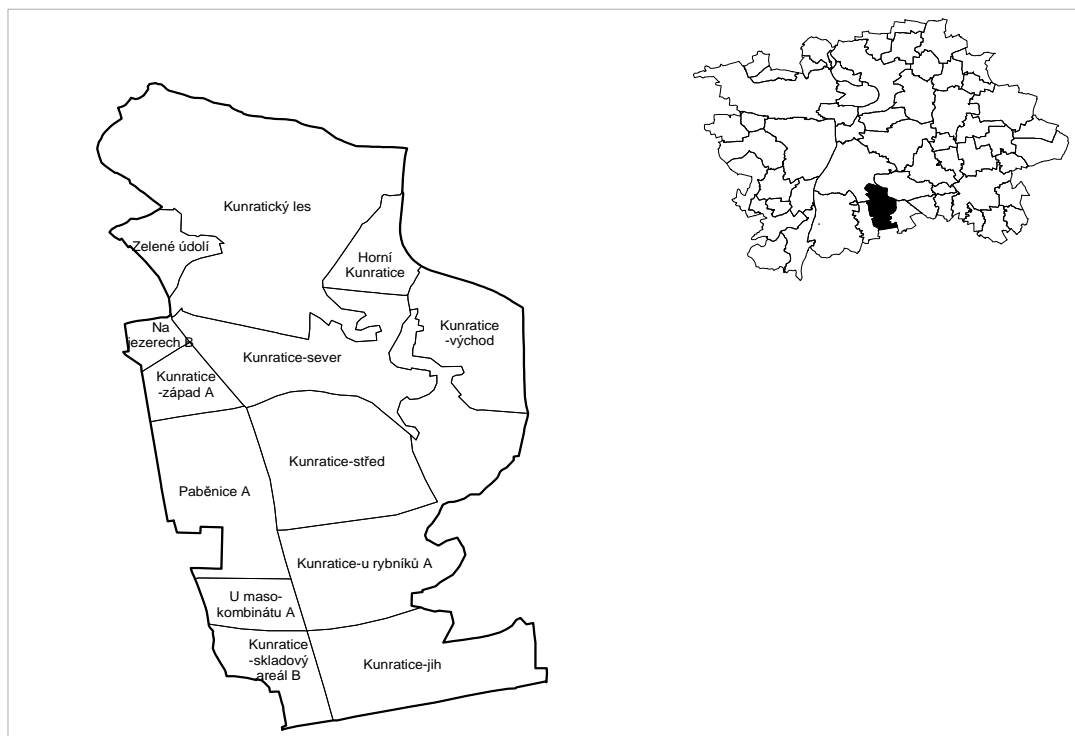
Kunratický les

Zelené údolí

Horní Kunratice

Na jezerech B

Kunratice -východ

Kunratice-sever

Kunratice -západ A

Kunratice-střed

Paběnice A

Kunratice-u rybníků A

U maso-kombinátu A

Kunratice -skladový areál B

Kunratice-jih